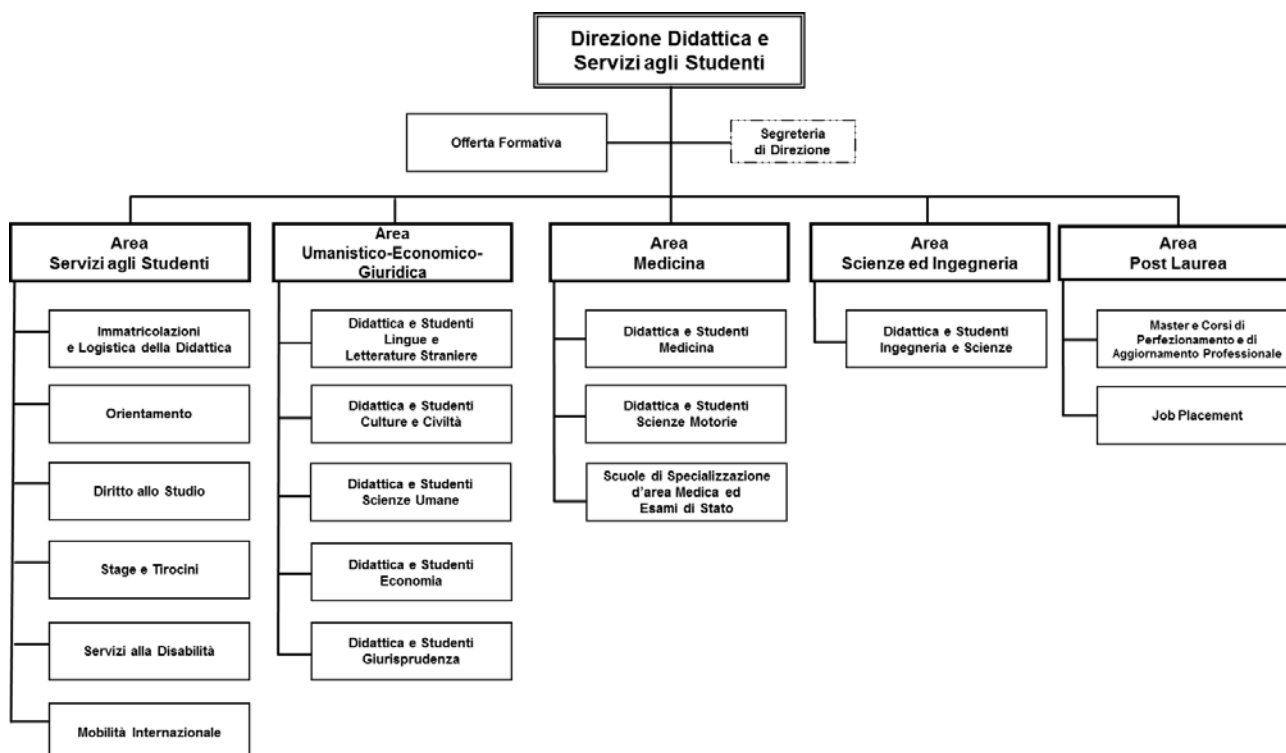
Direzione Didattica e Servizi agli Studenti

Offerta Formativa

Segreteria di Direzione

Area Servizi agli Studenti

Immatricolazioni e Logistica della Didattica

Orientamento

Diritto allo Studio

Stage e Tirocini

Servizi alla Disabilità

Mobilità Internazionale

Area Umanistico-Economico-Giuridica

Didattica e Studenti Lingue e Letterature Straniere

Didattica e Studenti Culture e Civiltà

Didattica e Studenti Scienze Umane

Didattica e Studenti Economia

Didattica e Studenti Giurisprudenza

Area Medicina

Didattica e Studenti Medicina

Didattica e Studenti Scienze Motorie

Scuole di Specializzazione d'area Medica ed Esami di Stato

Area Scienze ed Ingegneria

Didattica e Studenti Ingegneria e Scienze

Area Post Laurea

Master e Corsi di Perfezionamento e di Aggiornamento Professionale

Job Placement